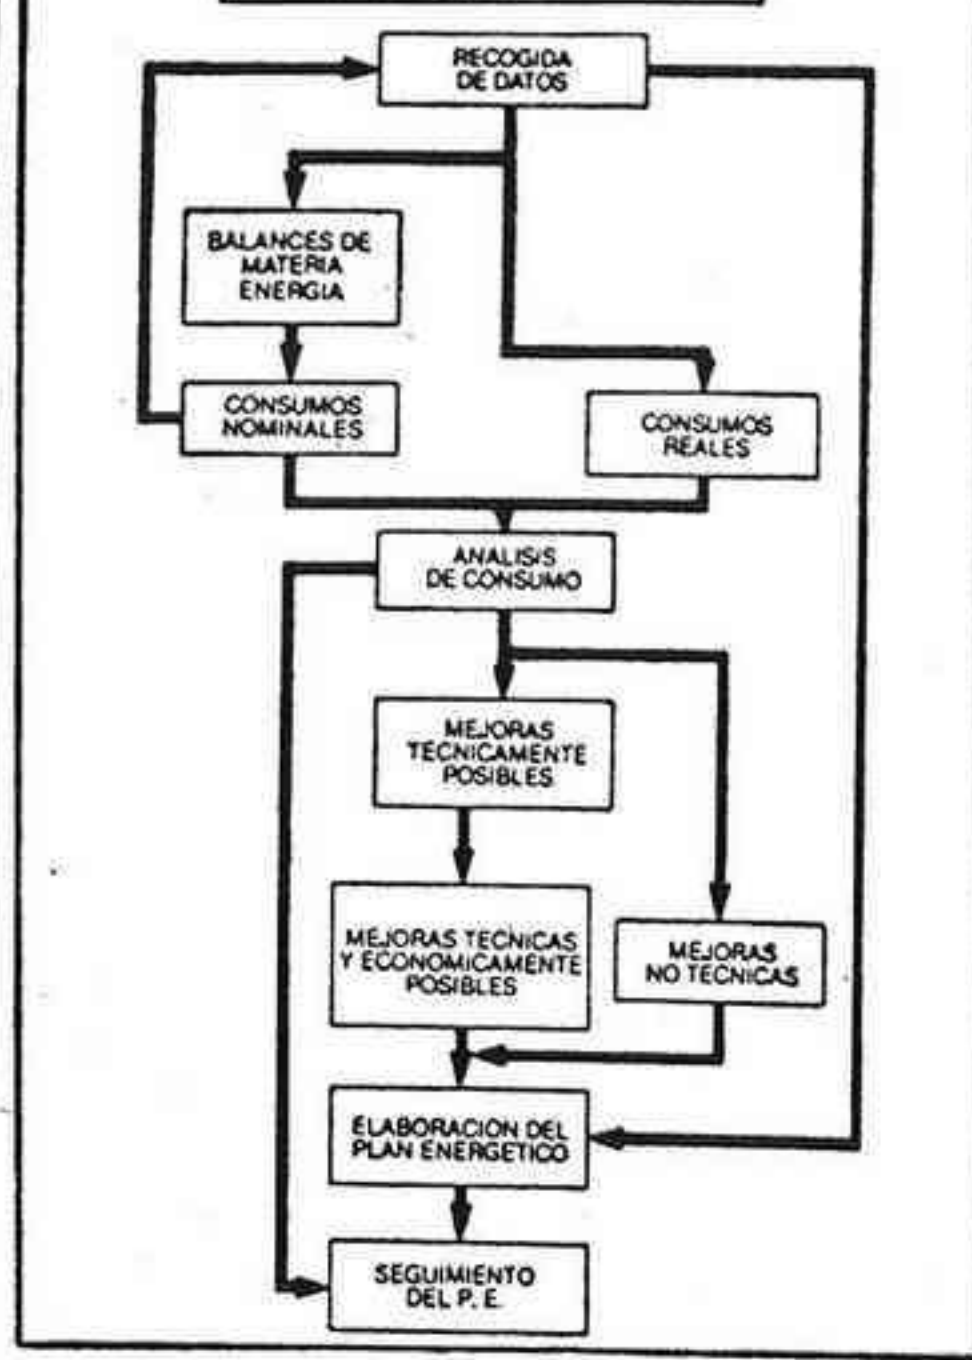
RECOGIDA DE DATOS

BALANCES DE MATERIA ENERGIA

CONSUMOS NOMINALES

CONSUMOS REALES

ANALISIS DE CONSUMO

MEJORAS TECNICAMENTE POSIBLES

MEJORAS TECNICAS Y ECONOMICAMENTE POSIBLES

MEJORAS NO TECNICAS

ELABORACION DEL PLAN ENERGETICO

SEGUIMIENTO DEL P. E.